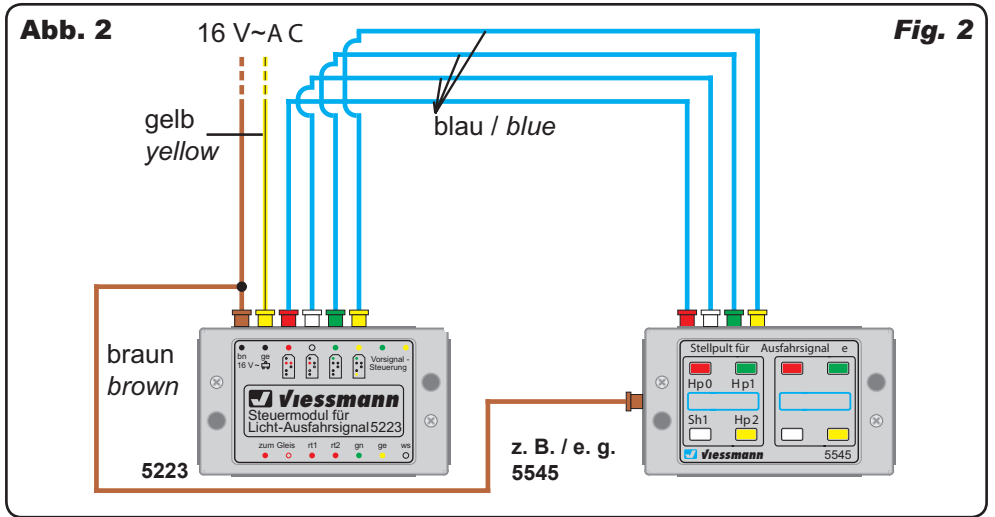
Abb. 2

Fig. 2

16 V~A C

gelb
yellow

blau / blue

braun
brown

bn
ge
16 V ~

Vorsignal - Steuerung

Viessmann
Steuermodul für
Licht-Ausfahrsignal 5223

zum Gleis rt1 rt2 gn ge ws

5223

z. B. / e. g.
5545

Stellpult für Ausfahrsignal e

Hp0
Hp1
Sh1
Hp2

Viessmann
5545